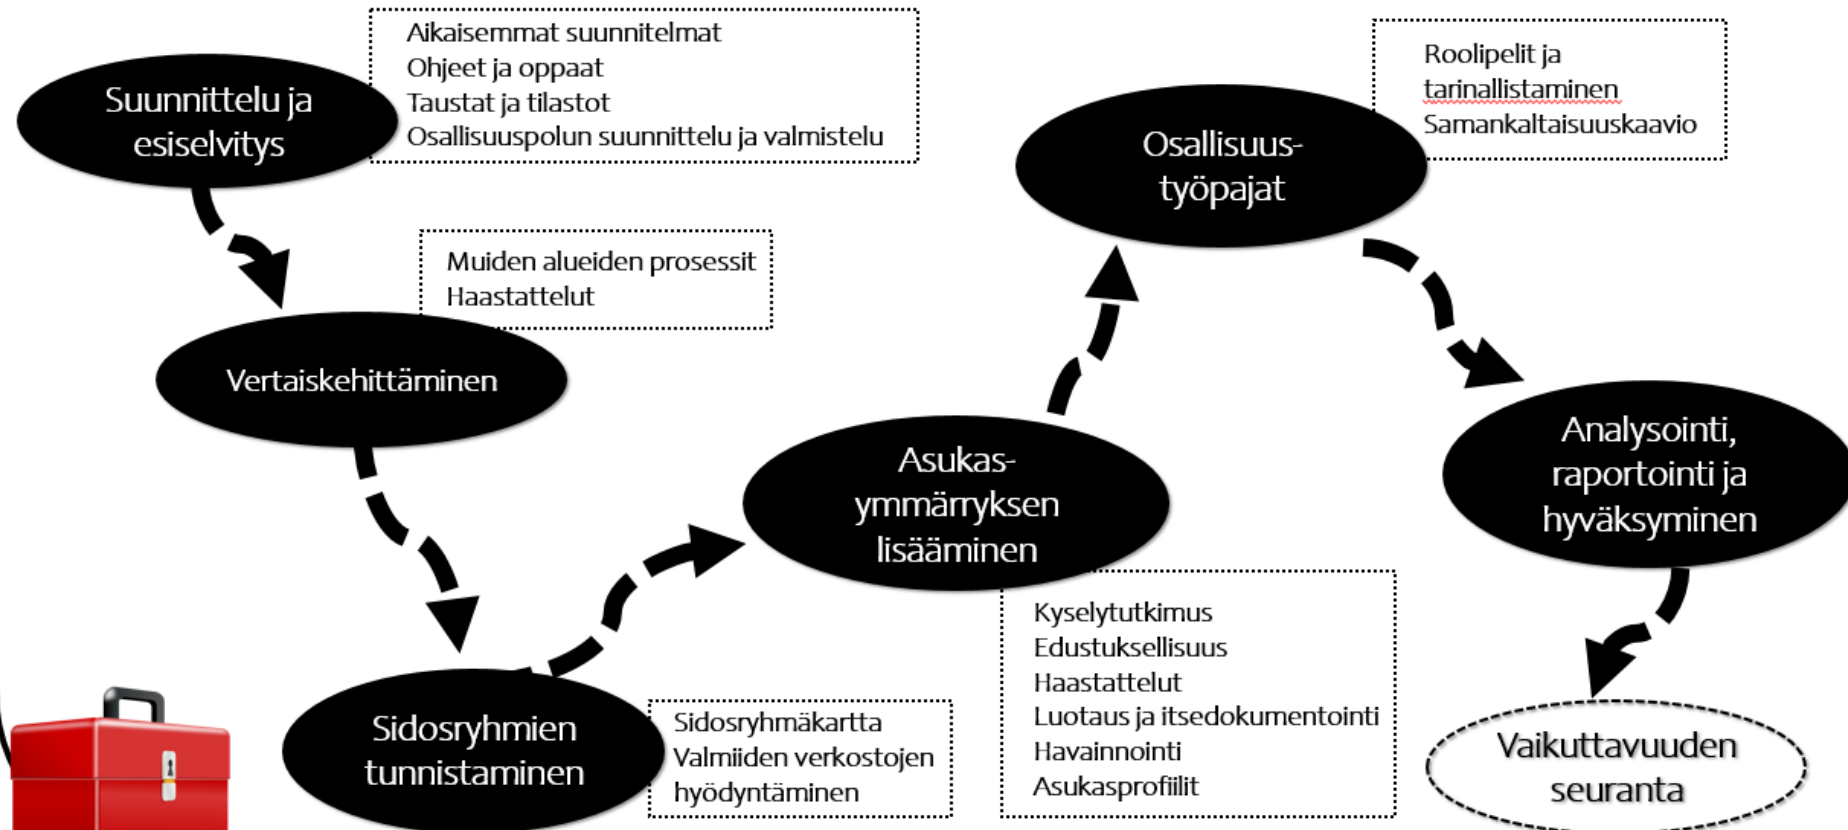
Suunnittelu ja esiselvitys

Aikaisemmat suunnitelmat
Ohjeet ja oppaat
Taustat ja tilastot
Osallisuuspolun suunnittelu ja valmistelu

Muiden alueiden prosessit
Haastattelut

Vertaiskehittäminen

Sidosryhmien tunnistaminen

Sidosryhmäkartta
Valmiiden verkostojen hyödyntäminen

Asukas-ymmärryksen lisääminen

Kyselytutkimus
Edustuksellisuus
Haastattelut
Luotaus ja itsedokumentointi
Havainnointi
Asukasprofiilit

Osallisuus-työpajat

Roolipelit ja tarinallistaminen
Samankaltaisuuskaavio

Analysointi, raportointi ja hyväksyminen

Vaikuttavuuden seuranta